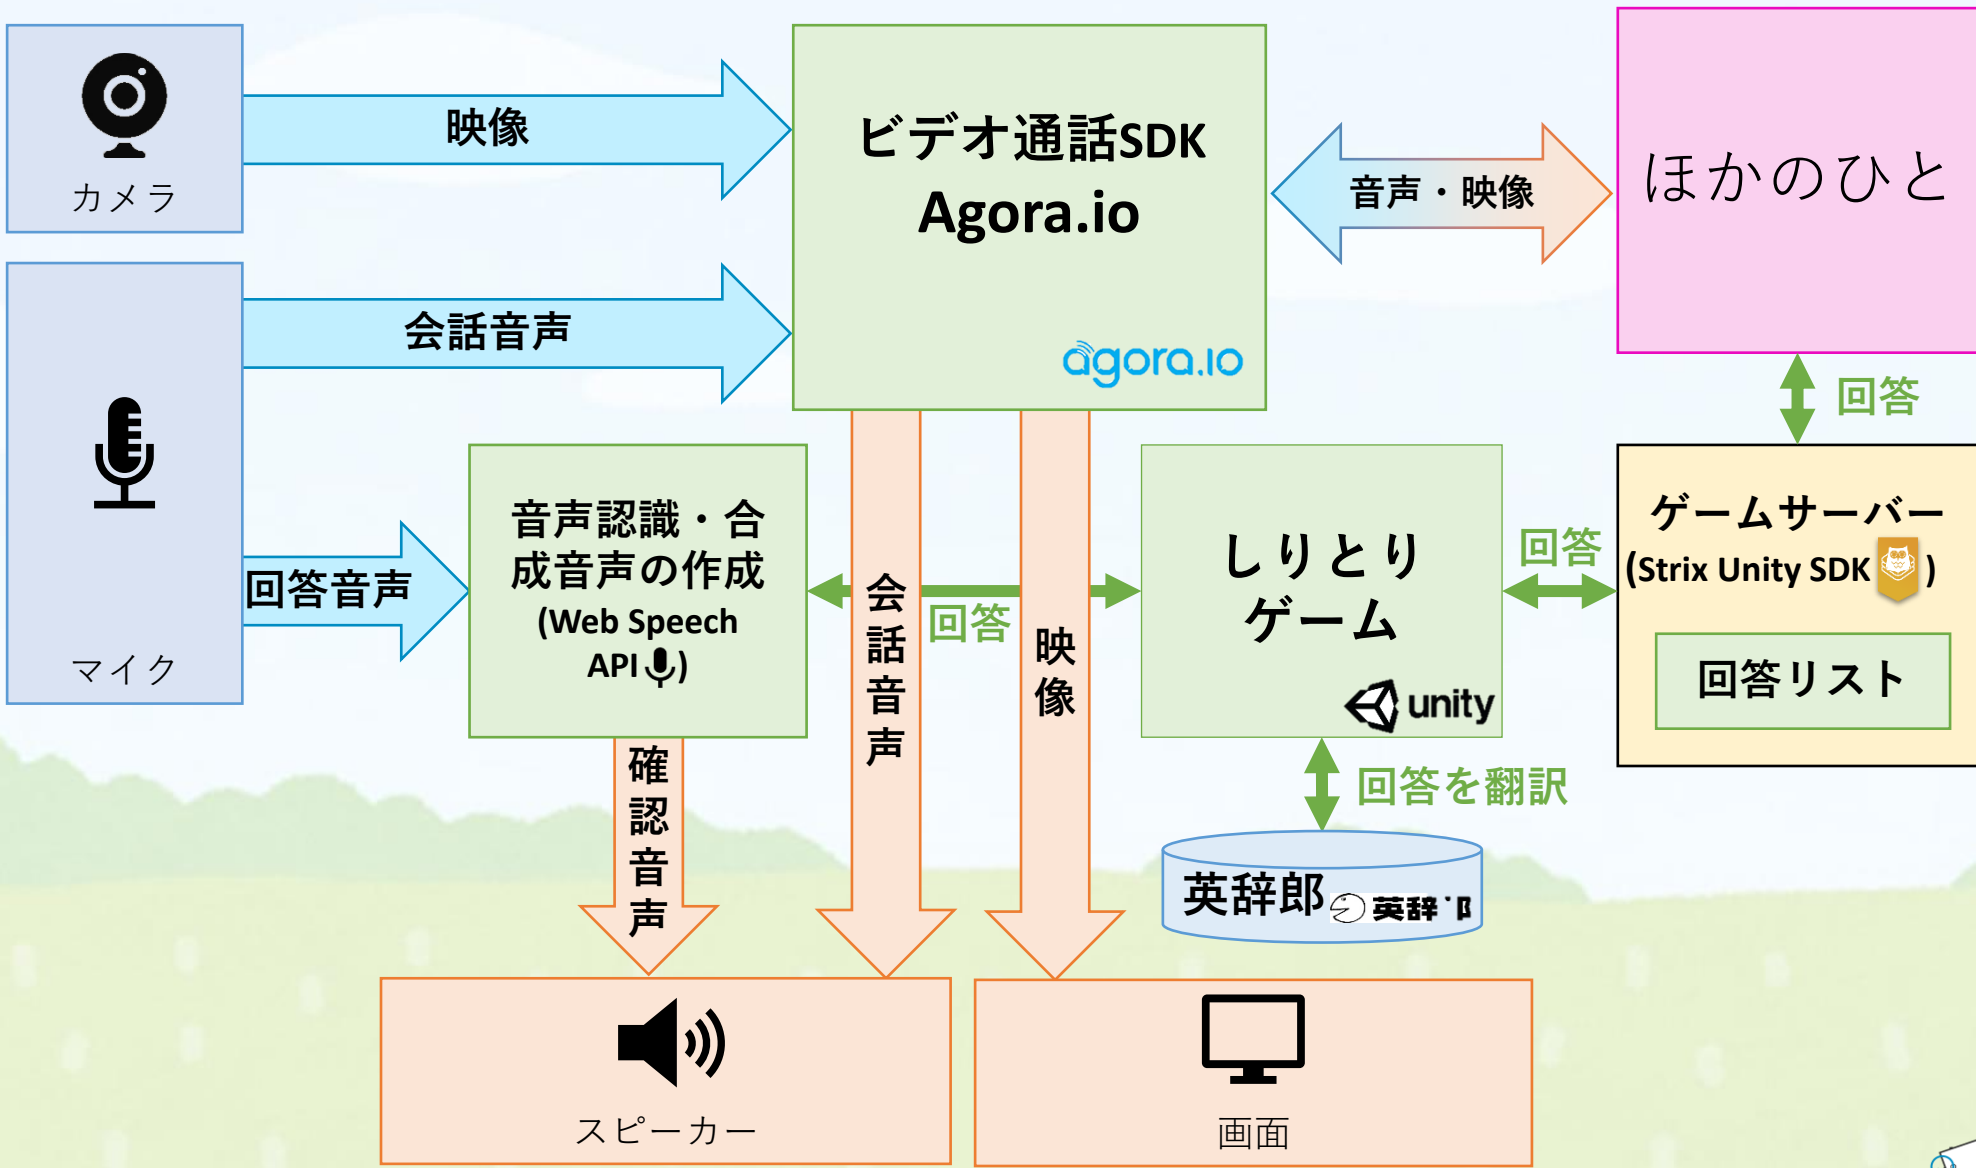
カメラ

映像

ビデオ通話SDK
Agora.io

agora.io

音声・映像

ほかのひと

マイク

会話音声

回答

音声認識・合成音声の作成
(Web Speech API)

回答音声

会話音声

回答

映像

しりとりゲーム

unity

回答

ゲームサーバー
(Strix Unity SDK)

回答リスト

確認音声

回答を翻訳

英辞郎 英辞郎

スピーカー

画面